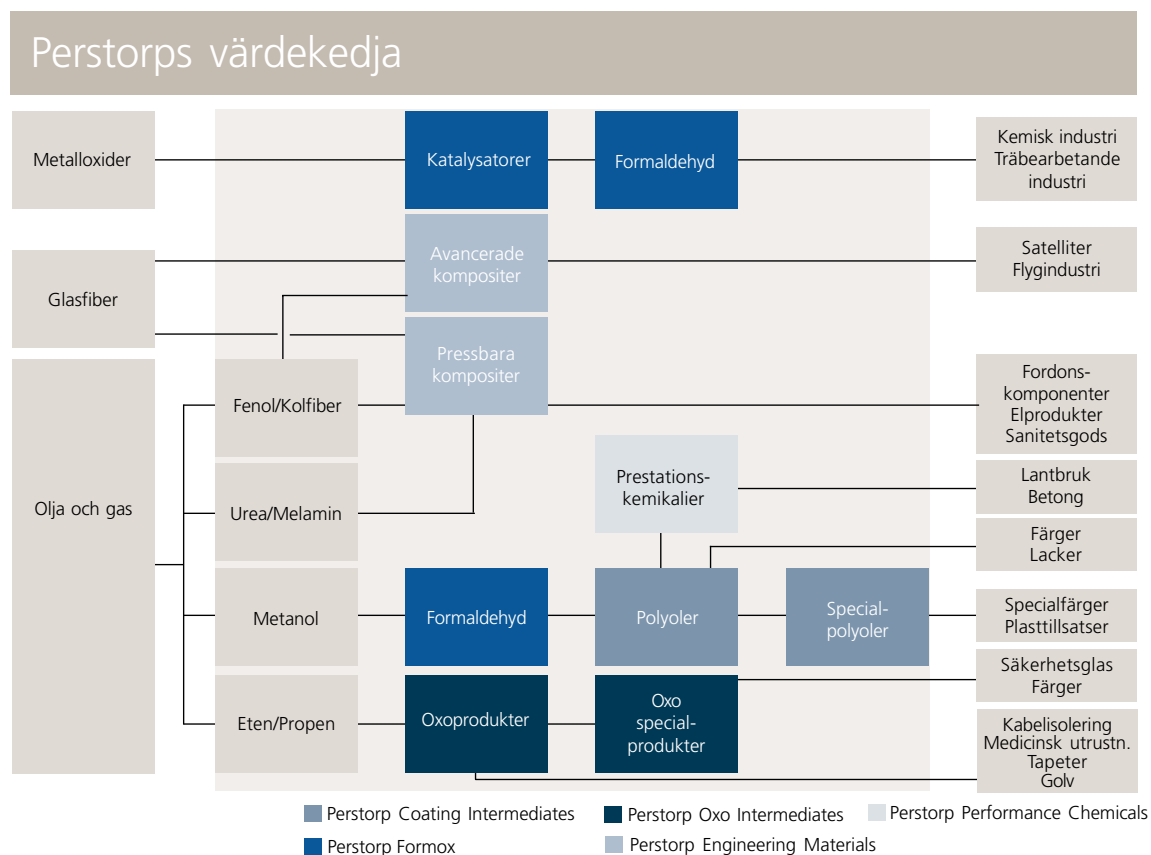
Perstorps värdekedja

Metalloxider

Katalysatorer

Formaldehyd

Kemisk industri Träbearbetande industri

Glasfiber

Avancerade kompositer

Satelliter Flygindustri

Pressbara kompositer

Olja och gas

Fenol/Kolfiber

Fordonskomponenter Elprodukter Sanitetsgods

Urea/Melamin

Prestationskemikalier

Lantbruk Betong

Färger Lacker

Metanol

Formaldehyd

Polyoler

Specialpolyoler

Specialfärger Plasttillsatser

Säkerhetsglas Färger

Eten/Propen

Oxoprodukter

Oxo specialprodukter

Kabelisolering Medicinsk utrustn. Tapeter Golv

Perstorp Coating Intermediates

Perstorp Oxo Intermediates

Perstorp Performance Chemicals

Perstorp Formox

Perstorp Engineering Materials